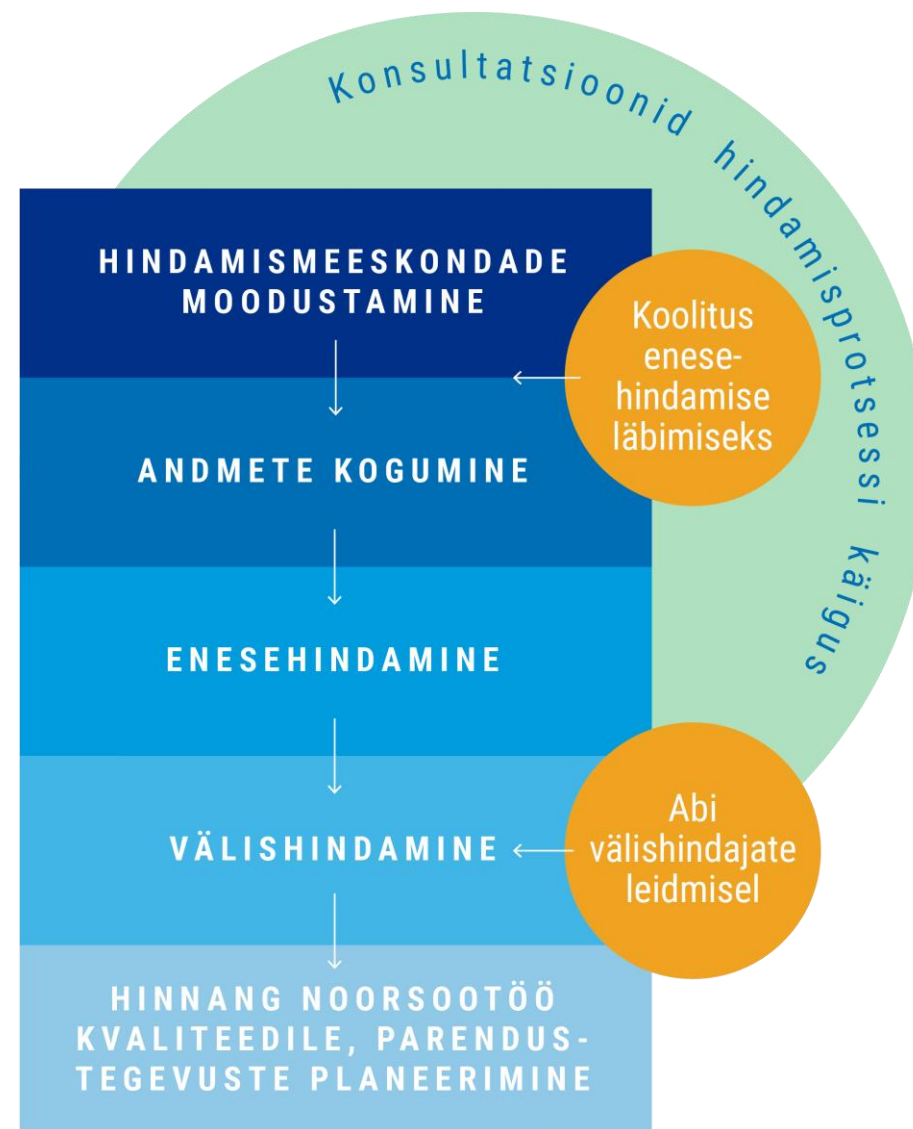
Konsultatsioonid hindamisprotsessi käigus

HINDAMISMEESKONDADE MOODUSTAMINE

Koolitus enesehindamise läbimiseks

ANDMETE KOGUMINE

ENESEHINDAMINE

VÄLISHINDAMINE

Abi välishindajate leidmisel

HINNANG NOORSOOTÖÖ KVALITEEDILE, PARENDUSTEGEVUSTE PLANEERIMINE